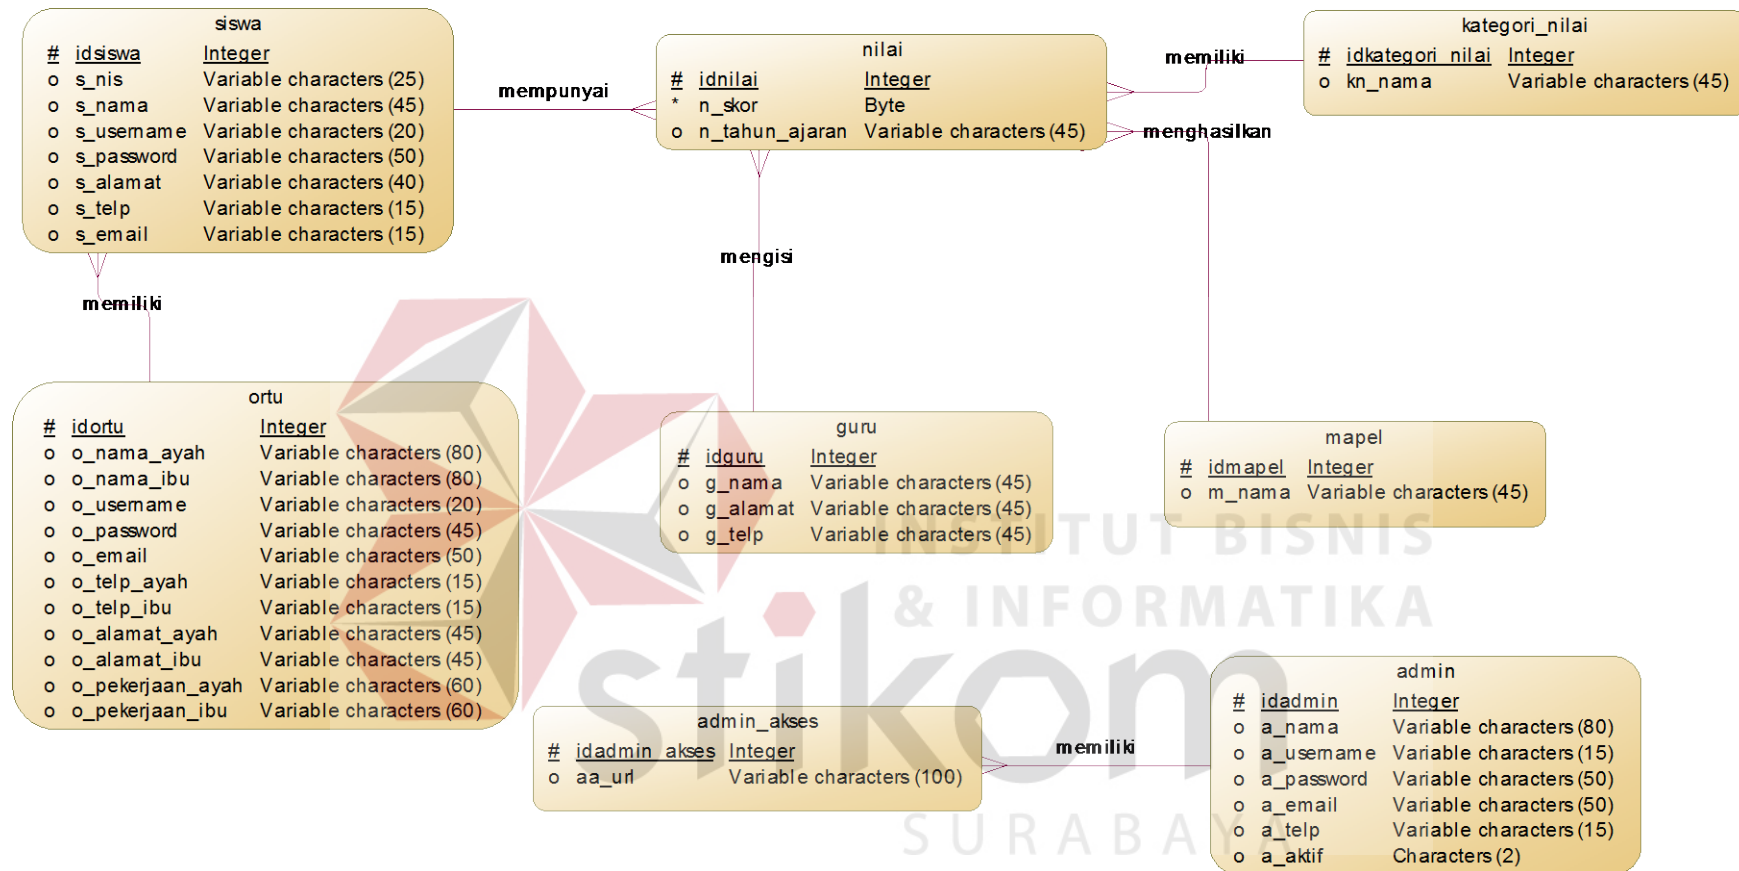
siswa

| # | idsiswa | Integer |
|---|---|---|
| o | s_nis | Variable characters (25) |
| o | s_nama | Variable characters (45) |
| o | s_username | Variable characters (20) |
| o | s_password | Variable characters (50) |
| o | s_alamat | Variable characters (40) |
| o | s_telp | Variable characters (15) |
| o | s_email | Variable characters (15) |

mempunyai

nilai

| # | idnilai | Integer |
|---|---|---|
| * | n_skor | Byte |
| o | n_tahun_ajaran | Variable characters (45) |

memiliki

kategori_nilai

| # | idkategori_nilai | Integer |
|---|---|---|
| o | kn_nama | Variable characters (45) |

menghasilkan

mengisi

memiliki

ortu

| # | idortu | Integer |
|---|---|---|
| o | o_nama_ayah | Variable characters (80) |
| o | o_nama_ibu | Variable characters (80) |
| o | o_username | Variable characters (20) |
| o | o_password | Variable characters (45) |
| o | o_email | Variable characters (50) |
| o | o_telp_ayah | Variable characters (15) |
| o | o_telp_ibu | Variable characters (15) |
| o | o_alamat_ayah | Variable characters (45) |
| o | o_alamat_ibu | Variable characters (45) |
| o | o_pekerjaan_ayah | Variable characters (60) |
| o | o_pekerjaan_ibu | Variable characters (60) |

guru

| # | idguru | Integer |
|---|---|---|
| o | g_nama | Variable characters (45) |
| o | g_alamat | Variable characters (45) |
| o | g_telp | Variable characters (45) |

mapel

| # | idmapel | Integer |
|---|---|---|
| o | m_nama | Variable characters (45) |

admin_akses

| # | idadmin_akses | Integer |
|---|---|---|
| o | aa_url | Variable characters (100) |

memiliki

admin

| # | idadmin | Integer |
|---|---|---|
| o | a_nama | Variable characters (80) |
| o | a_username | Variable characters (15) |
| o | a_password | Variable characters (50) |
| o | a_email | Variable characters (50) |
| o | a_telp | Variable characters (15) |
| o | a_aktif | Characters (2) |

INSTITUT BISNIS & INFORMATIKA stikom SURABAYA